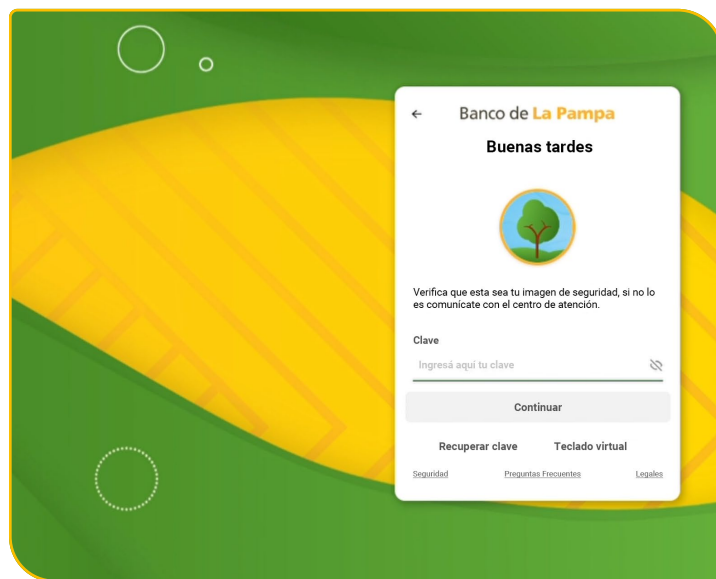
←
Banco de La Pampa

Buenas tardes

Verifica que esta sea tu imagen de seguridad, si no lo es comunicate con el centro de atención.

Clave

Ingresá aquí tu clave

Continuar

Recuperar clave
Teclado virtual

Seguridad
Preguntas Frecuentes
Legales